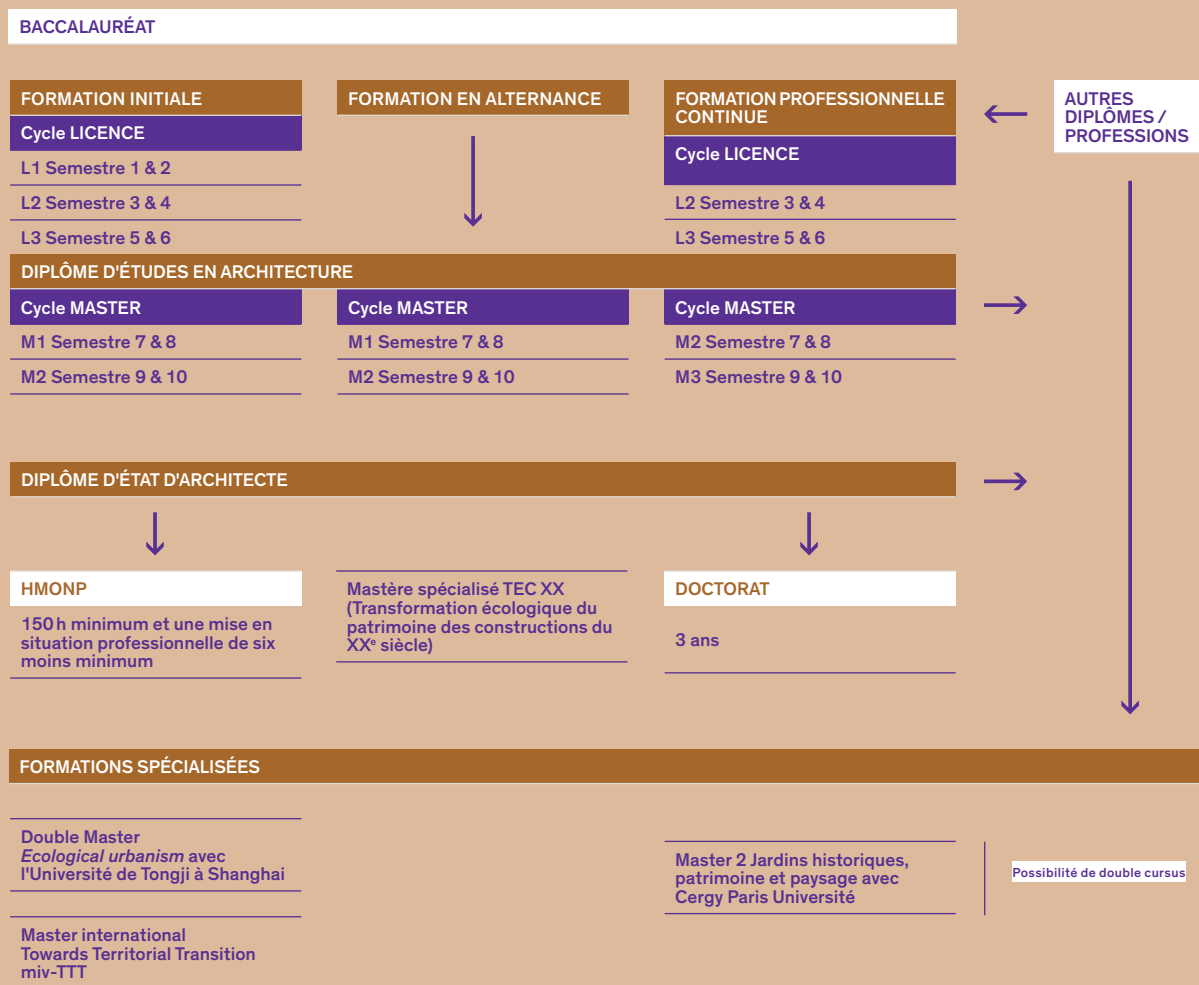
BACCALAURÉAT

FORMATION INITIALE

Cycle LICENCE

L1 Semestre 1 & 2

L2 Semestre 3 & 4

L3 Semestre 5 & 6

FORMATION EN ALTERNANCE

FORMATION PROFESSIONNELLE CONTINUE

Cycle LICENCE

L2 Semestre 3 & 4

L3 Semestre 5 & 6

AUTRES DIPLÔMES / PROFESSIONS

DIPLÔME D'ÉTUDES EN ARCHITECTURE

Cycle MASTER

M1 Semestre 7 & 8

M2 Semestre 9 & 10

Cycle MASTER

M1 Semestre 7 & 8

M2 Semestre 9 & 10

Cycle MASTER

M2 Semestre 7 & 8

M3 Semestre 9 & 10

DIPLÔME D'ÉTAT D'ARCHITECTE

HMONP

150 h minimum et une mise en situation professionnelle de six mois minimum

Mastère spécialisé TEC XX (Transformation écologique du patrimoine des constructions du XX$^e$ siècle)

DOCTORAT

3 ans

FORMATIONS SPÉCIALISÉES

Double Master *Ecological urbanism* avec l'Université de Tongji à Shanghai

Master international Towards Territorial Transition miv-TTT

Master 2 Jardins historiques, patrimoine et paysage avec Cergy Paris Université

Possibilité de double cursus